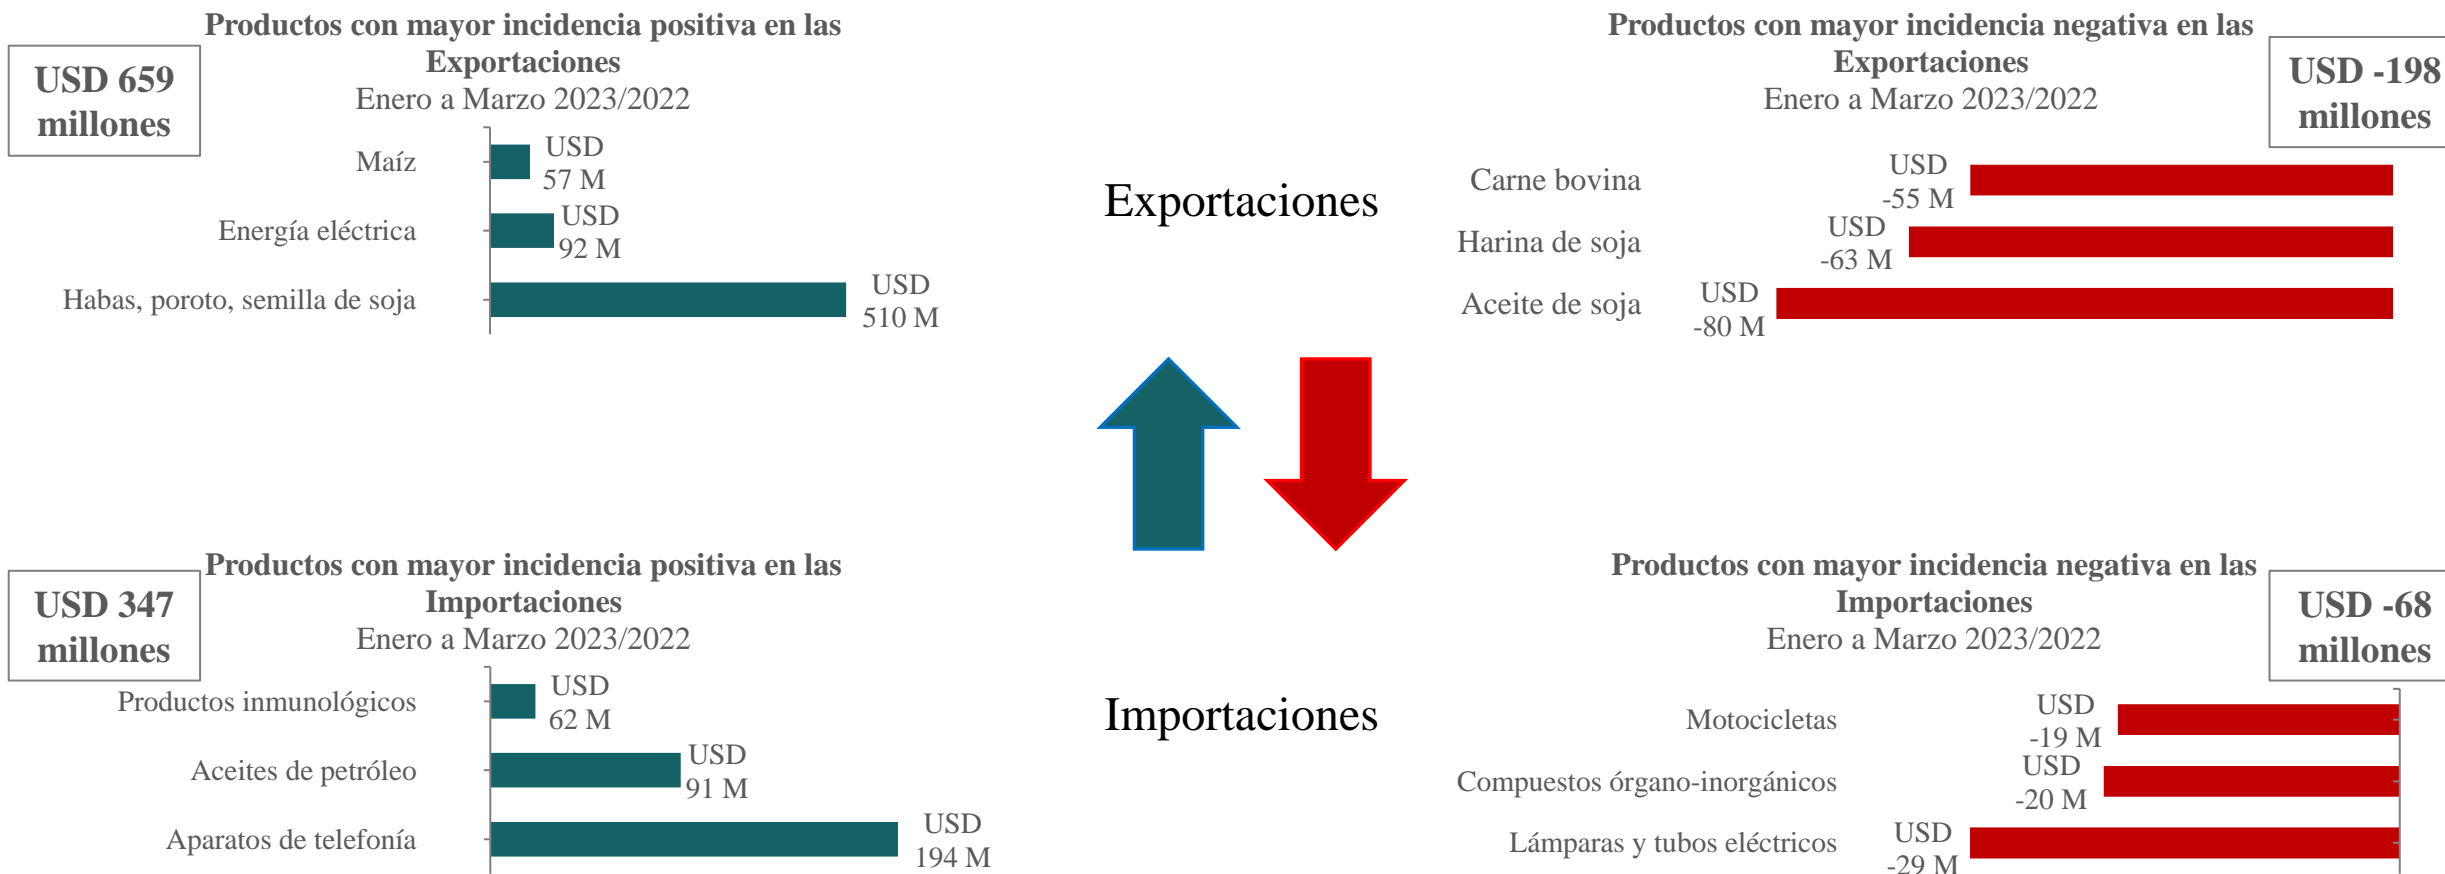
USD 659 millones

Productos con mayor incidencia positiva en las Exportaciones
Enero a Marzo 2023/2022

Maíz
USD 57 M
Energía eléctrica
USD 92 M
Habas, poroto, semilla de soja
USD 510 M

Exportaciones

Productos con mayor incidencia negativa en las Exportaciones
Enero a Marzo 2023/2022

USD -198 millones

Carne bovina
USD -55 M
Harina de soja
USD -63 M
Aceite de soja
USD -80 M

USD 347 millones

Productos con mayor incidencia positiva en las Importaciones
Enero a Marzo 2023/2022

Productos inmunológicos
USD 62 M
Aceites de petróleo
USD 91 M
Aparatos de telefonía
USD 194 M

Importaciones

Productos con mayor incidencia negativa en las Importaciones
Enero a Marzo 2023/2022

USD -68 millones

Motocicletas
USD -19 M
Compuestos órgano-inorgánicos
USD -20 M
Lámparas y tubos eléctricos
USD -29 M